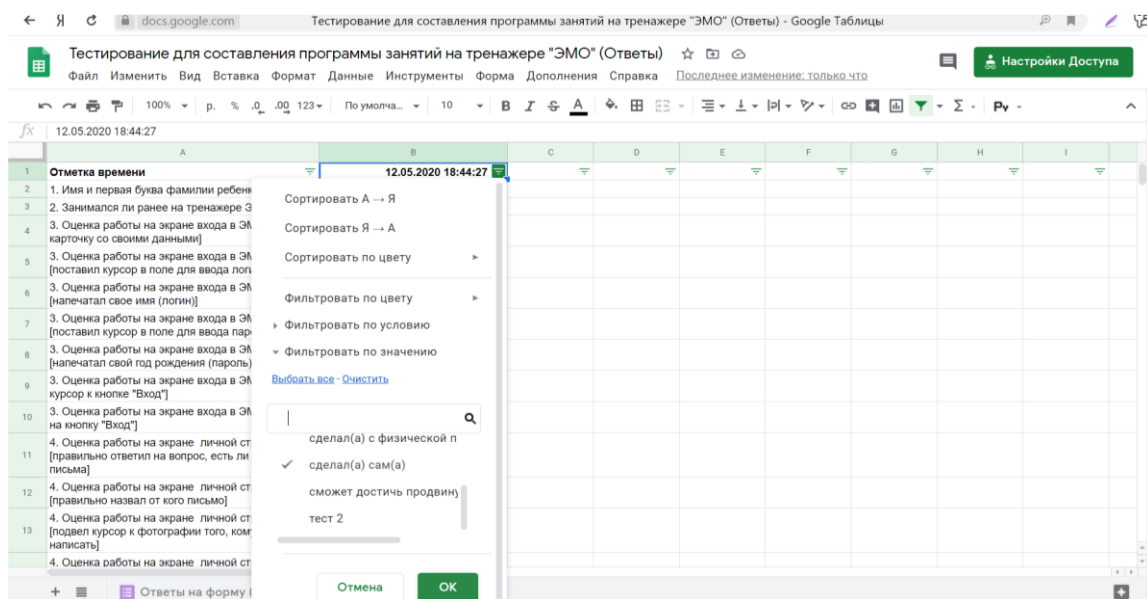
Я docs.google.com Тестирование для составления программы занятий на тренажере "ЭМО" (Ответы) - Google Таблицы

Тестирование для составления программы занятий на тренажере "ЭМО" (Ответы)

Файл Изменить Вид Вставка Формат Данные Инструменты Форма Дополнения Справка Последнее изменение: только что

Настройки Доступа

100% р. % .0 .00 123 По умолча... 10 B I S A

fx 12.05.2020 18:44:27

| | A | B | C | D | E | F | G | H | I |
|---|---|---|---|---|---|---|---|---|---|
| 1 | Отметка времени | 12.05.2020 18:44:27 | | | | | | | |
| 2 | 1. Имя и первая буква фамилии ребенк | | | | | | | | |
| 3 | 2. Занимался ли ранее на тренажере Э | | | | | | | | |
| 4 | 3. Оценка работы на экране входа в ЭМ карточку со своими данными] | | | | | | | | |
| 5 | 3. Оценка работы на экране входа в ЭМ [поставил курсор в поле для ввода логи | | | | | | | | |
| 6 | 3. Оценка работы на экране входа в ЭМ [напечатал свое имя (логин)] | | | | | | | | |
| 7 | 3. Оценка работы на экране входа в ЭМ [поставил курсор в поле для ввода пар | | | | | | | | |
| 8 | 3. Оценка работы на экране входа в ЭМ [напечатал свой год рождения (пароль) | | | | | | | | |
| 9 | 3. Оценка работы на экране входа в ЭМ курсор к кнопке "Вход"] | | | | | | | | |
| 10 | 3. Оценка работы на экране входа в ЭМ на кнопку "Вход"] | | | | | | | | |
| 11 | 4. Оценка работы на экране личной ст [правильно ответил на вопрос, есть ли письма] | | | | | | | | |
| 12 | 4. Оценка работы на экране личной ст [правильно назвал от кого письмо] | | | | | | | | |
| 13 | 4. Оценка работы на экране личной ст [подвел курсор к фотографии того, ком написать] | | | | | | | | |
| | 4. Оценка работы на экране личной ст | | | | | | | | |

Сортировать А → Я
Сортировать Я → А
Сортировать по цвету
Фильтровать по цвету
Фильтровать по условию
Фильтровать по значению
Выбрать все - Очистить
сделал(а) с физической п
✓ сделал(а) сам(а)
сможет достичь продвину
тест 2
Отмена
OK

+ Ответы на форму (